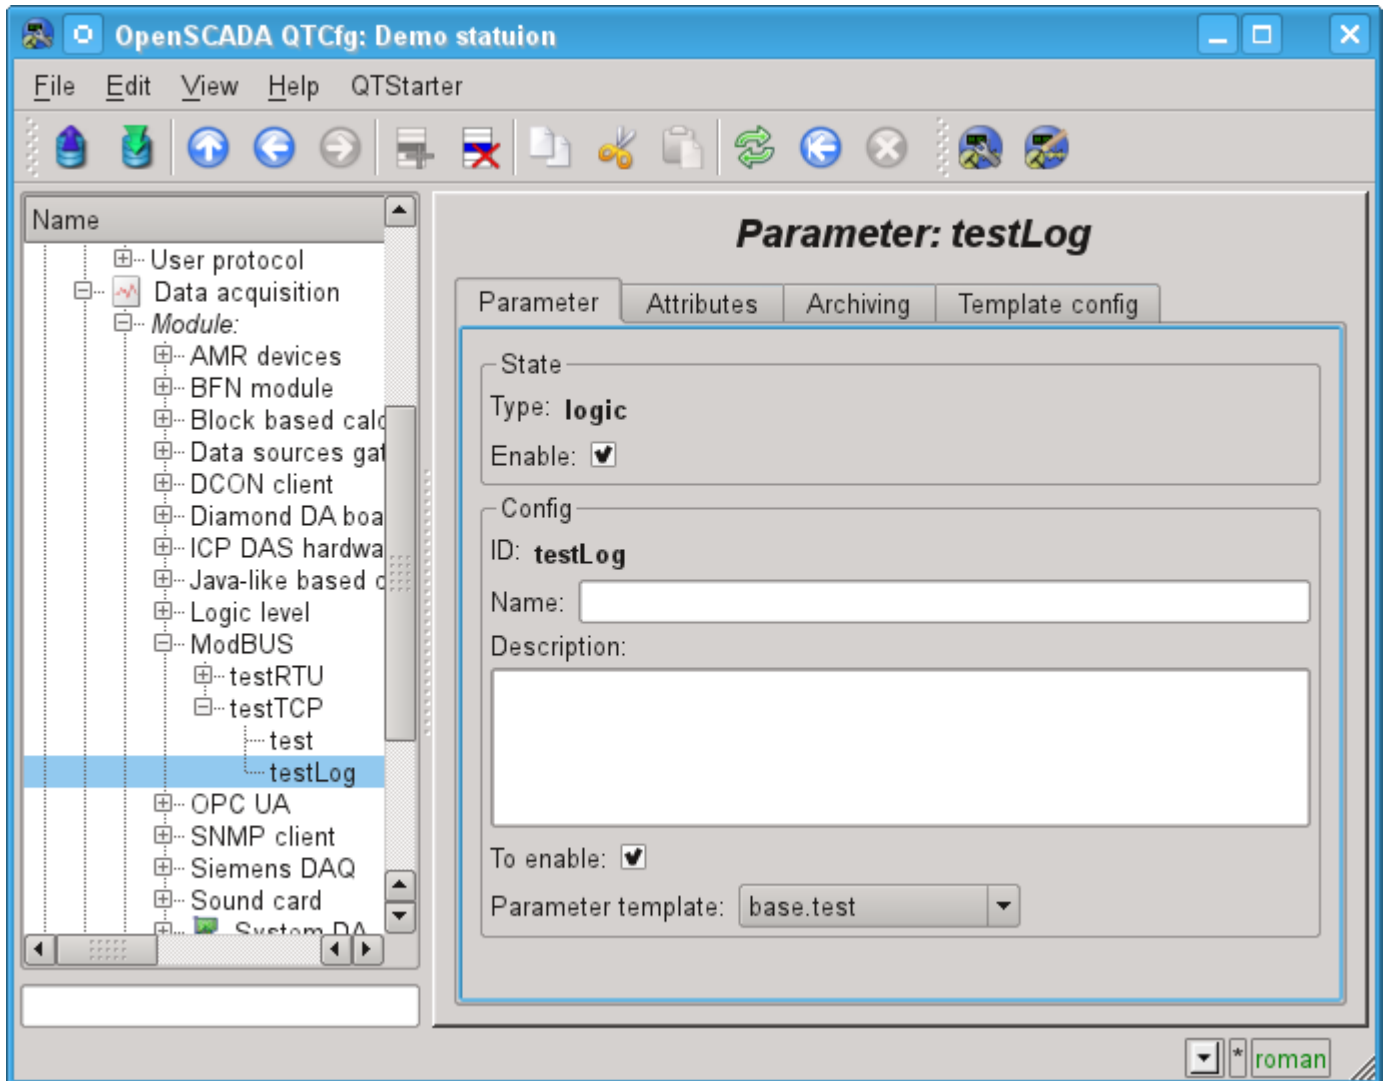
OpenSCADA QTCfg: Demo statuion

File Edit View Help QTStarter

Name

User protocol
Data acquisition
Module:
AMR devices
BFN module
Block based calc
Data sources gat
DCON client
Diamond DA boa
ICP DAS hardwa
Java-like based c
Logic level
ModBUS
testRTU
testTCP
test
testLog
OPC UA
SNMP client
Siemens DAQ
Sound card
System DA

Parameter: testLog

Parameter | Attributes | Archiving | Template config

State
Type: logic
Enable:

Config
ID: testLog
Name:
Description:

To enable:
Parameter template: base.test

*
roman